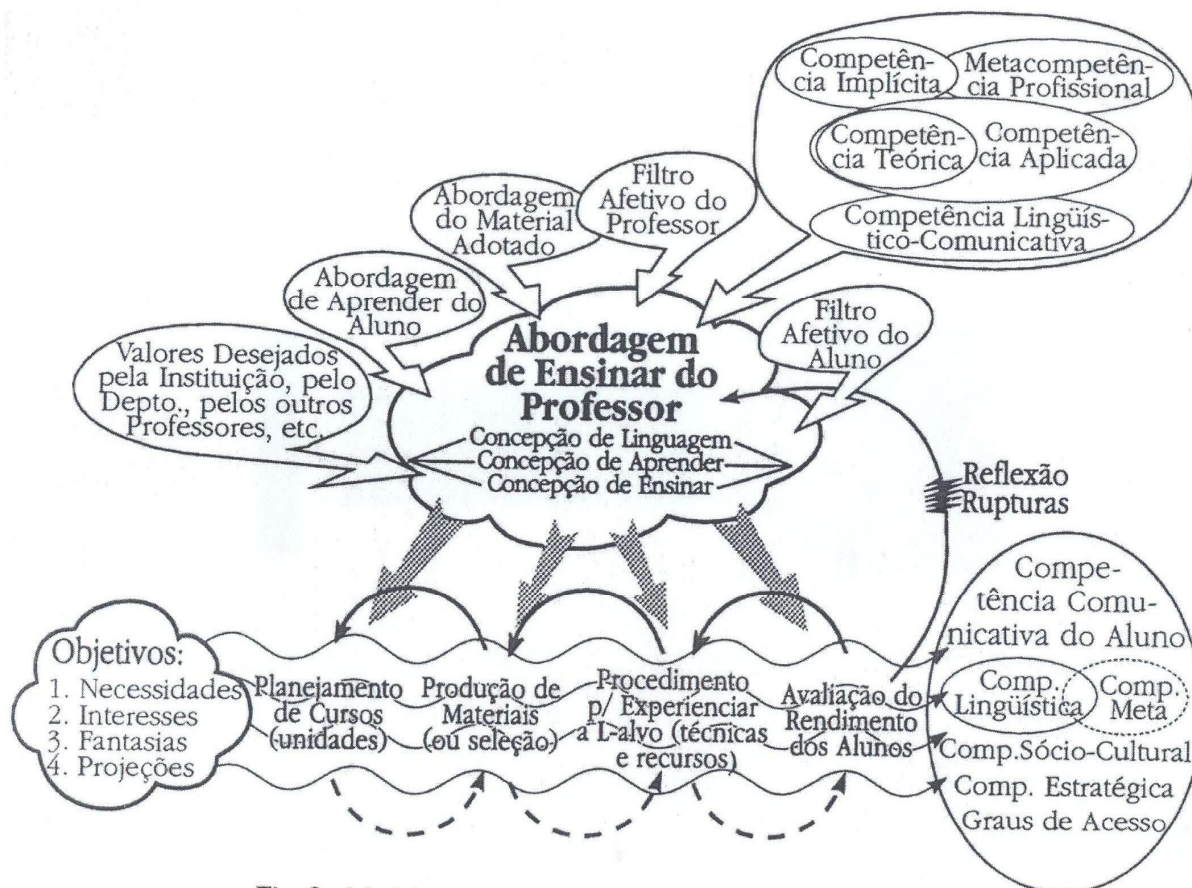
Competência Implícita

Metacompetência Profissional

Competência Teórica

Competência Aplicada

Competência Lingüístico-Comunicativa

Abordagem do Material Adotado

Filtro Afetivo do Professor

Abordagem de Aprender do Aluno

Filtro Afetivo do Aluno

Valores Desejados pela Instituição, pelo Depto., pelos outros Professores, etc.

Abordagem de Ensinar do Professor

Concepção de Linguagem

Concepção de Aprender

Concepção de Ensinar

Reflexão

Rupturas

Competência Comunicativa do Aluno

Comp. Lingüística

Comp. Meta

Comp.Sócio-Cultural

Comp. Estratégica

Graus de Acesso

Objetivos:
1. Necessidades
2. Interesses
3. Fantasias
4. Projeções

Planejamento de Cursos (unidades)

Produção de Materiais (ou seleção)

Procedimento p/ Experienciar a L-alvo (técnicas e recursos)

Avaliação do Rendimento dos Alunos

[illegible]